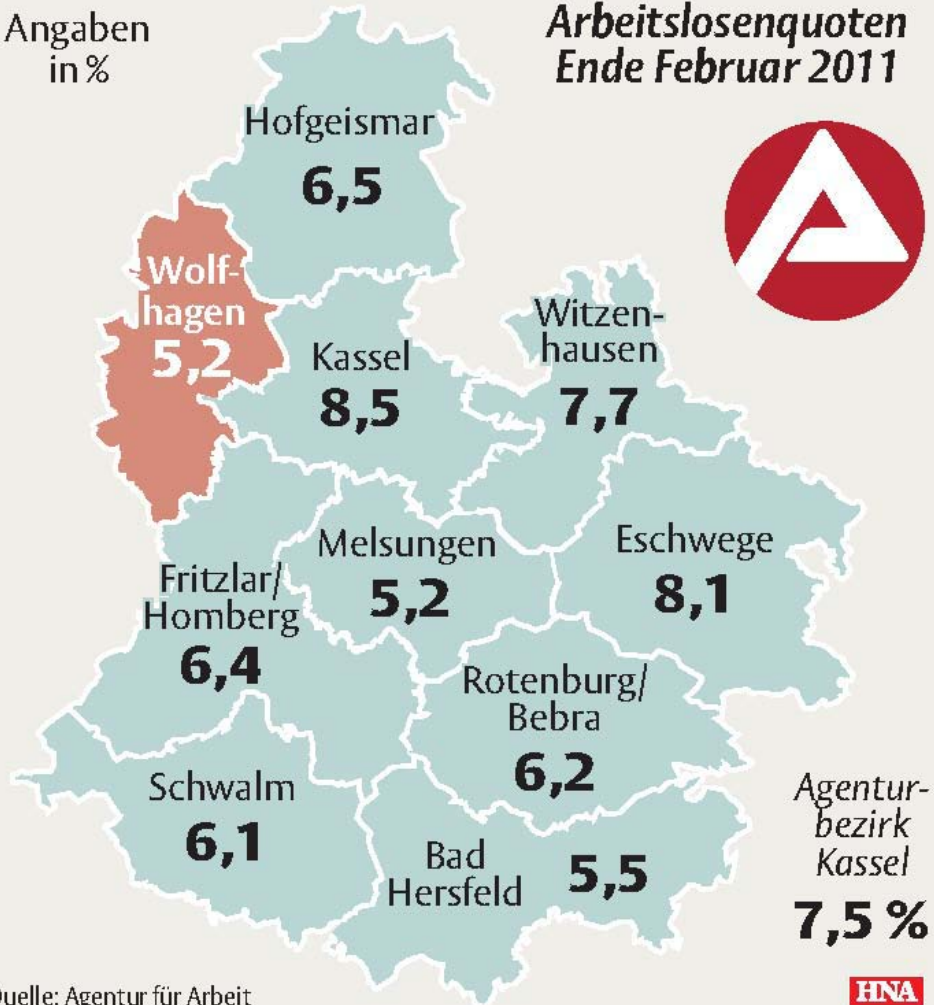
Angaben in %

Arbeitslosenquoten Ende Februar 2011

Hofgeismar
6,5

Wolfhagen
5,2

Kassel
8,5

Witzenhausen
7,7

Melsungen
5,2

Eschwege
8,1

Fritzlar/ Homberg
6,4

Rotenburg/ Bebra
6,2

Schwalm
6,1

Bad Hersfeld
5,5

Agenturbezirk Kassel
7,5 %

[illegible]uelle: Agentur für Arbeit

HNA